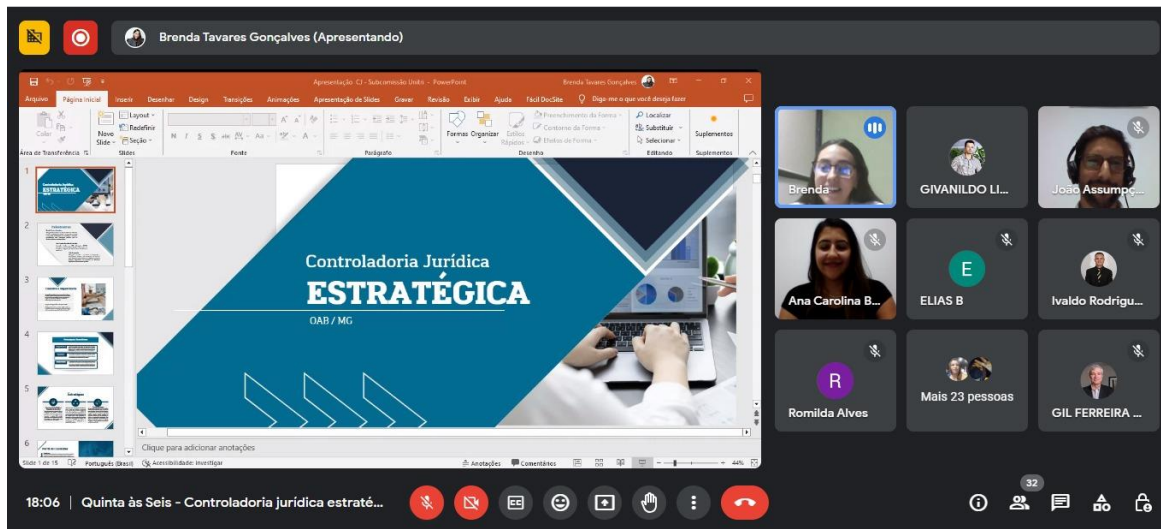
Brenda Tavares Gonçalves (Apresentando)

Apresentação CI - Subcomissão Unito - PowerPoint
Brenda Tavares Gonçalves

Arquivo Página Inicial Inserir Desenhar Design Transições Animações Apresentação de Slides Gravar Revisão Exibir Ajuda Fácil DocSite Diga-me o que você deseja fazer

Colar Novo Slide Layout Redefinir Seção Área de Transferência Slides Fonte Parágrafo Formas Organizar Estilos Rápidos Preenchimento da Forma Contorno da Forma Efeitos de Forma Desenho Localizar Substituir Selecionar Editando Suplementos Suplementos

Controladoria Jurídica
ESTRATÉGICA
OAB / MG

Clique para adicionar anotações

Slide 1 de 15 Português (Brasil) Acessibilidade: investigar Anotações Comentários 44%

Brenda
GIVANILDO LI...
João Assump...
Ana Carolina B...
E
ELIAS B
Ivaldo Rodrigu...
R
Romilda Alves
Mais 23 pessoas
GIL FERREIRA ...

18:06 | Quinta às Seis - Controladoria jurídica estrat...

32